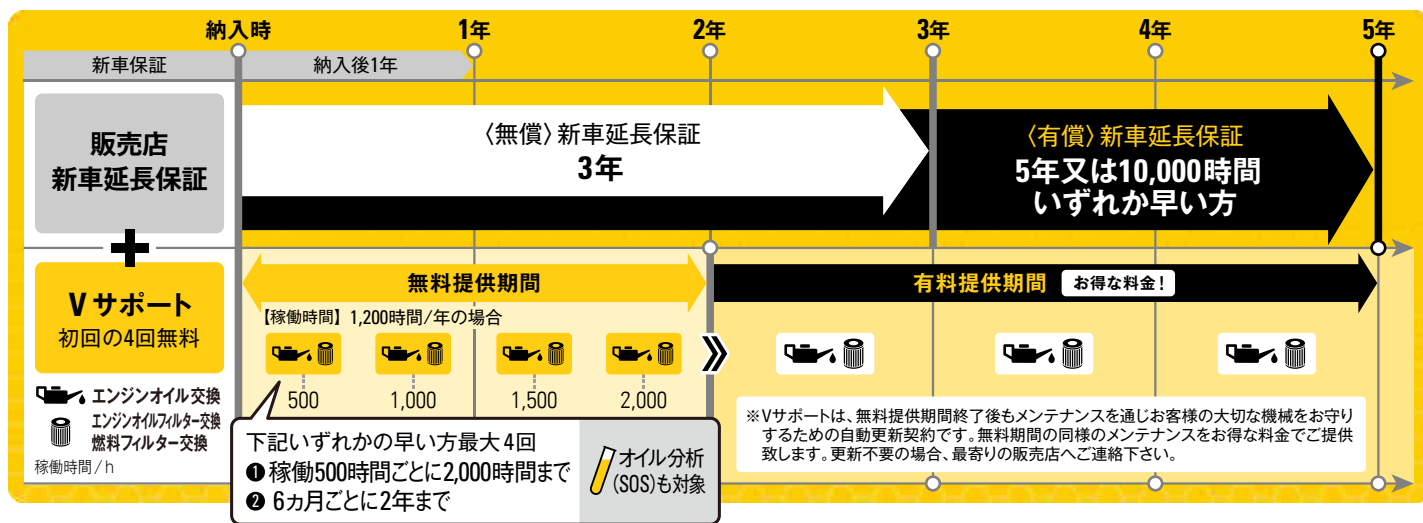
納入時

1年

2年

3年

4年

5年

新車保証

納入後1年

販売店
新車延長保証

〈無償〉新車延長保証
3年

〈有償〉新車延長保証
5年又は10,000時間
いずれか早い方

Vサポート
初回の4回無料

無料提供期間

有料提供期間

お得な料金！

【稼働時間】1,200時間/年の場合

500

1,000

1,500

2,000

エンジンオイル交換

エンジンオイルフィルター交換
燃料フィルター交換

稼働時間／h

下記いずれかの早い方最大4回
❶稼働500時間ごとに2,000時間まで
❷ 6カ月ごとに2年まで

オイル分析
(SOS)も対象

※Vサポートは、無料提供期間終了後もメンテナンスを通じお客様の大切な機械をお守りするための自動更新契約です。無料期間の同様のメンテナンスをお得な料金でご提供致します。更新不要の場合、最寄りの販売店へご連絡下さい。